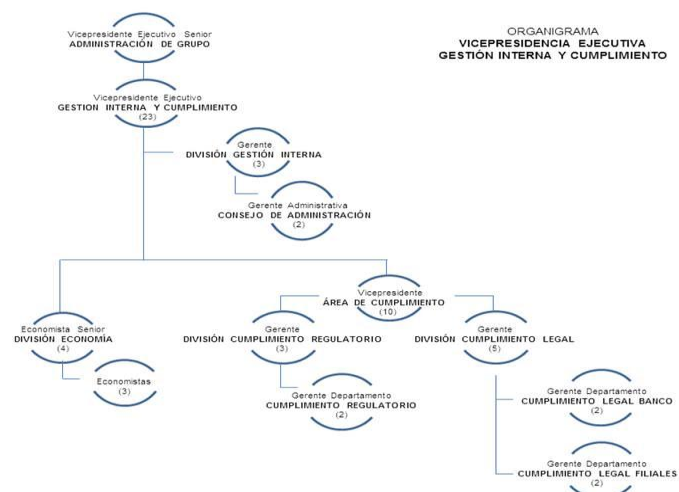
ORGANIGRAMA
VICEPRESIDENCIA EJECUTIVA
GESTIÓN INTERNA Y CUMPLIMIENTO

Vicepresidente Ejecutivo Senior
ADMINISTRACIÓN DE GRUPO

Vicepresidente Ejecutivo
GESTION INTERNA Y CUMPLIMIENTO
(23)

Gerente
DIVISIÓN GESTIÓN INTERNA
(3)

Gerente Administrativa
CONSEJO DE ADMINISTRACIÓN
(2)

Vicepresidente
ÁREA DE CUMPLIMIENTO
(10)

Economista Senior
DIVISIÓN ECONOMÍA
(4)

Economistas
(3)

Gerente
DIVISIÓN CUMPLIMIENTO REGULATORIO
(3)

Gerente Departamento
CUMPLIMIENTO REGULATORIO
(2)

Gerente
DIVISIÓN CUMPLIMIENTO LEGAL
(5)

Gerente Departamento
CUMPLIMIENTO LEGAL BANCO
(2)

Gerente Departamento
CUMPLIMIENTO LEGAL FILIALES
(2)